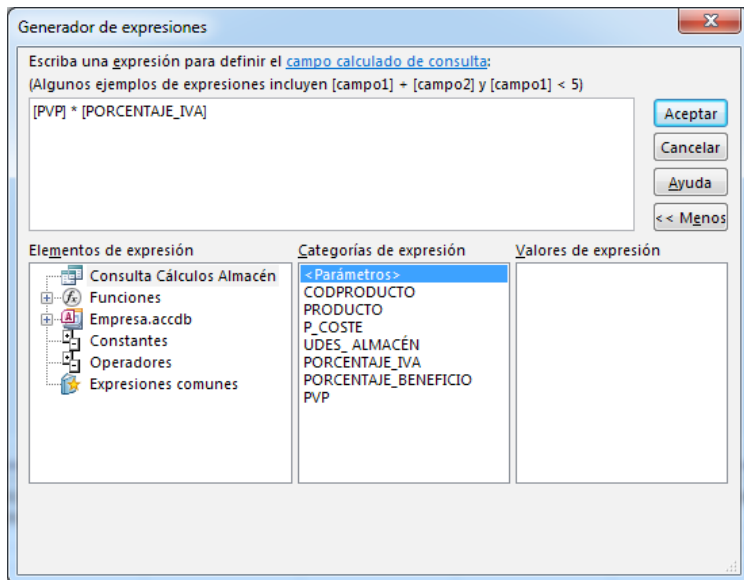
Generador de expresiones

Escriba una expresión para definir el campo calculado de consulta:
(Algunos ejemplos de expresiones incluyen [campo1] + [campo2] y [campo1] < 5)

[PVP] * [PORCENTAJE_IVA]

Aceptar
Cancelar
Ayuda
<< Menos

Elementos de expresión
Consulta Cálculos Almacén
Funciones
Empresa.accdb
Constantes
Operadores
Expresiones comunes

Categorías de expresión
<Parámetros>
CODPRODUCTO
PRODUCTO
P_COSTE
UDES_ ALMACÉN
PORCENTAJE_IVA
PORCENTAJE_BENEFICIO
PVP

Valores de expresión